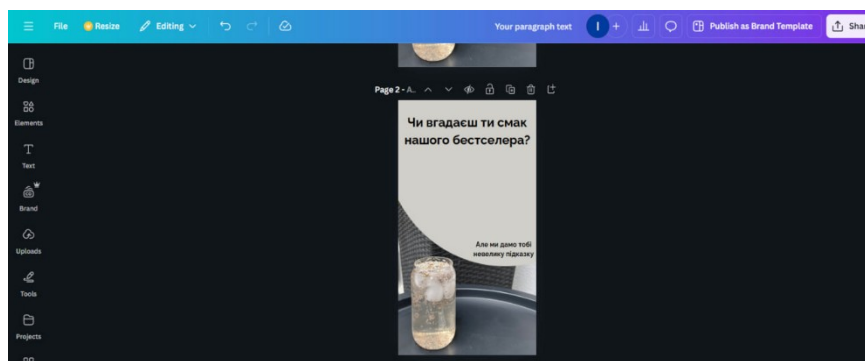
File Resize Editing Your paragraph text I + Publish as Brand Template Shar

Design
Elements
Text
Brand
Uploads
Tools
Projects

Page 2 - A...

Чи вгадаєш ти смак нашого бестселера?

Але ми дамо тобі невеличку підказку